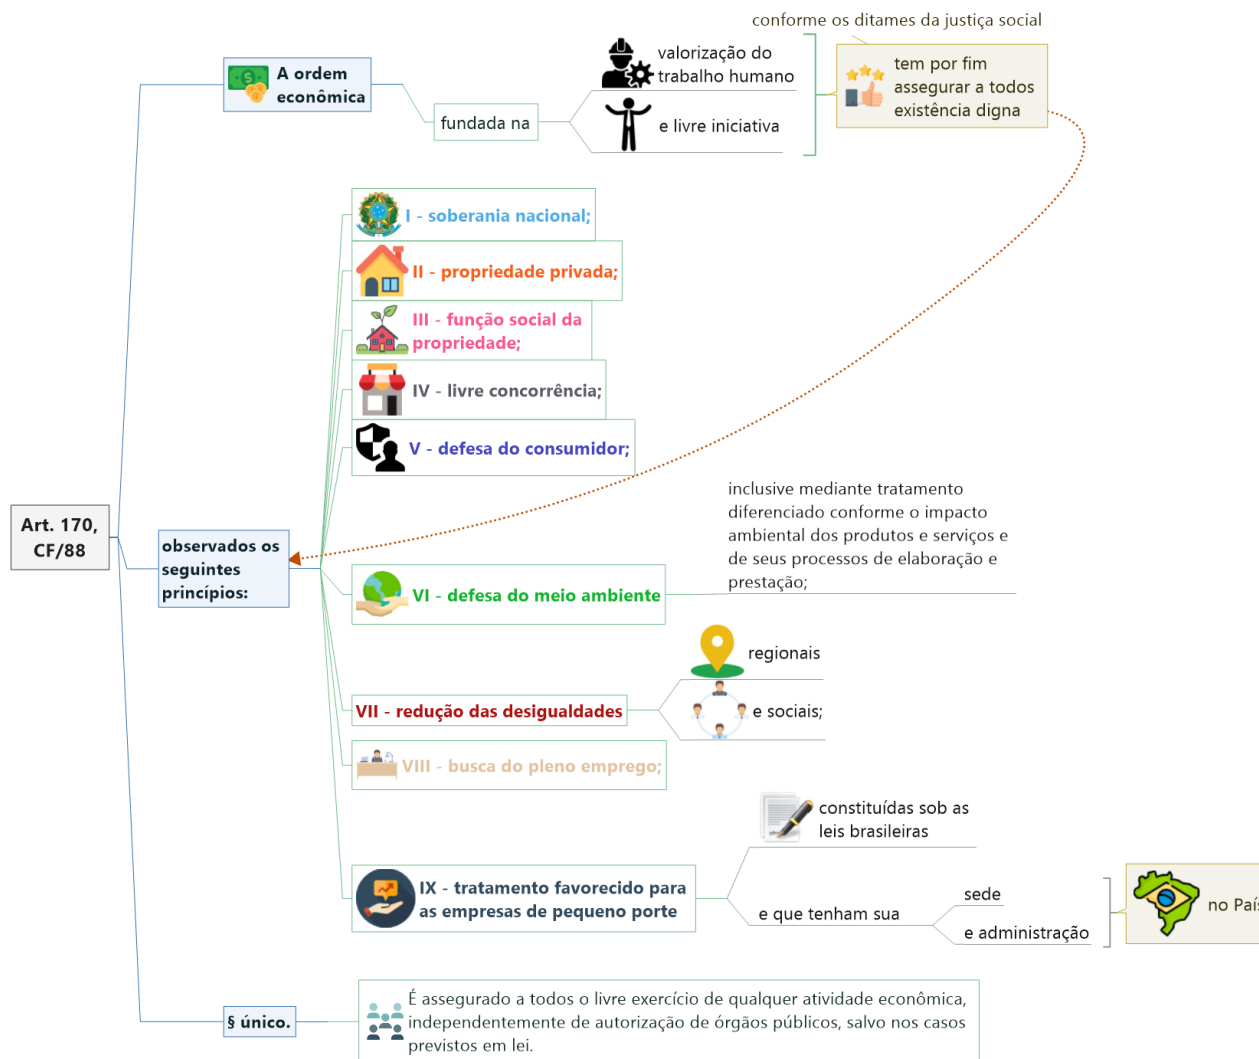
Art. 170, CF/88

A ordem econômica

fundada na

valorização do trabalho humano

e livre iniciativa

conforme os ditames da justiça social

tem por fim assegurar a todos existência digna

observados os seguintes princípios:

I - soberania nacional;

II - propriedade privada;

III - função social da propriedade;

IV - livre concorrência;

V - defesa do consumidor;

VI - defesa do meio ambiente

inclusive mediante tratamento diferenciado conforme o impacto ambiental dos produtos e serviços e de seus processos de elaboração e prestação;

VII - redução das desigualdades

regionais

e sociais;

VIII - busca do pleno emprego;

IX - tratamento favorecido para as empresas de pequeno porte

constituídas sob as leis brasileiras

e que tenham sua

sede

e administração

no Paí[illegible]

§ único.

É assegurado a todos o livre exercício de qualquer atividade econômica, independentemente de autorização de órgãos públicos, salvo nos casos previstos em lei.